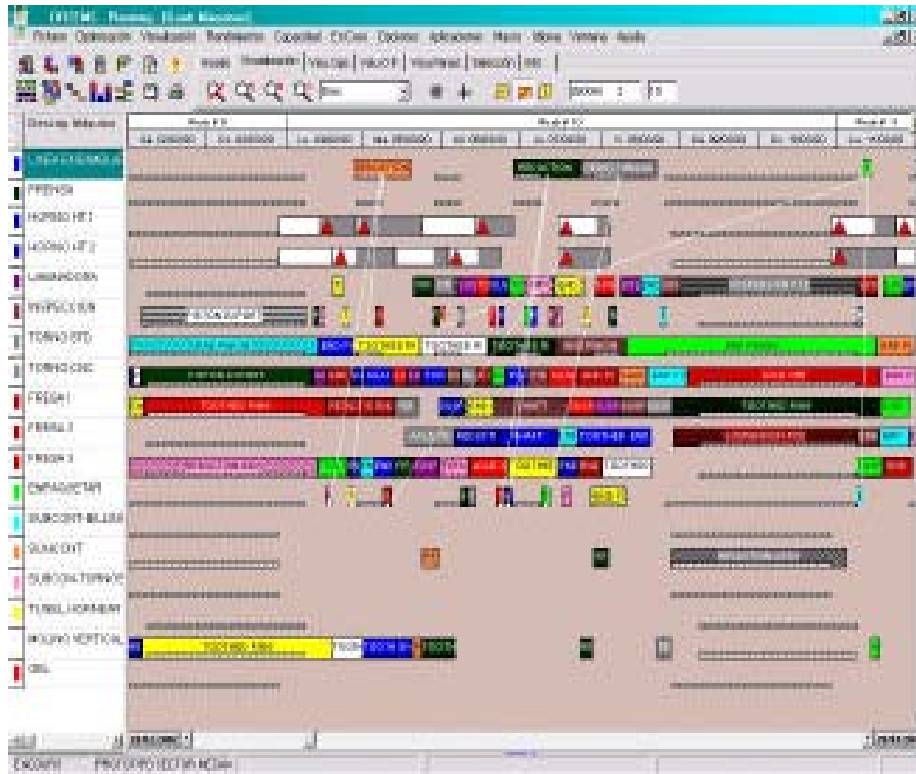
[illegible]
Fichero Optimización Visualización Rendimiento Capacidad Ctrl.Calid Códigos Aplicaciones Macro Idioma Ventana Ayuda
Inicio Visualización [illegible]
Zoom: 1 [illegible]
Grupo de Máquinas
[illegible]
LÍNEA HORNO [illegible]
FRESADO
HORNO HT1
HORNO HT2
LAVADORA
INSPECCIÓN
TORNO STD
TORNO CNC
FRESA 1
FRESA 2
FRESA 3
EMPAQUETAR
SUBCONT-BILLES
SUBCONT
SUBCONT-TORNO
TUNEL HORNEAR
MOLINO VERTICAL
DEL
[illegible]